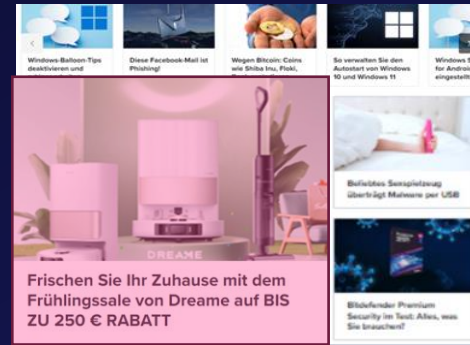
Windows-Balloon-Tips deaktivieren und

Diese Facebook-Mail ist Phishing!

Wegen Bitcoin: Coins wie Shiba Inu, Floki,

So verwalten Sie den Autostart von Windows 10 und Windows 11

Windows S for Androi eingestell

DREAME

Frischen Sie Ihr Zuhause mit dem Frühlingssale von Dreame auf BIS ZU 250 € RABATT

Beliebtes Sexspielzeug überträgt Malware per USB

Bitdefender Premium Security im Test: Alles, was Sie brauchen?